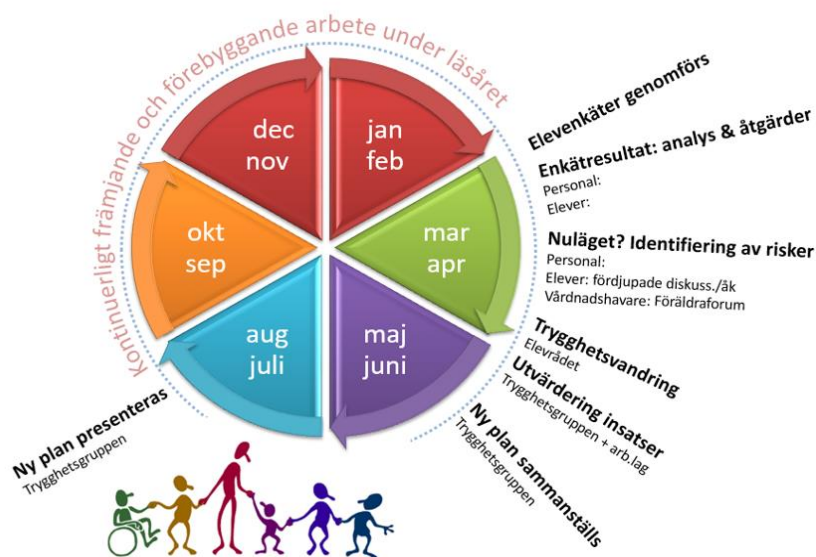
Kontinuerligt främjande och förebyggande arbete under läsåret

dec
nov

jan
feb

mar
apr

maj
juni

aug
juli

okt
sep

Elevenkäter genomförs

Enkätresultat: analys & åtgärder
Personal:
Elever:

Nuläget? Identifiering av risker
Personal:
Elever: fördjupade diskuss./åk
Vårdnadshavare: Föräldraforum

Trygghetsvandring
Elevrådet

Utvärdering insatser
Trygghetsgruppen + arb.lag

Ny plan sammanställs
Trygghetsgruppen

Ny plan presenteras
Trygghetsgruppen